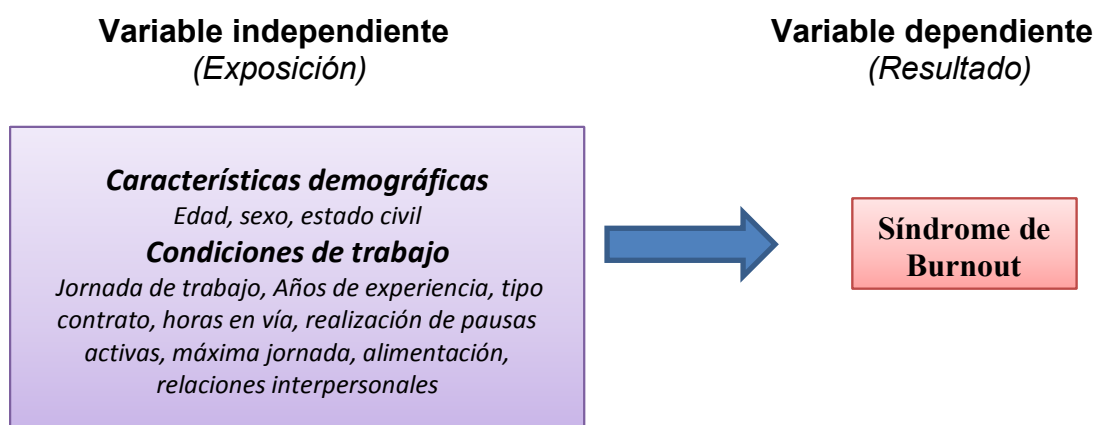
Variable independiente
(Exposición)

Variable dependiente
(Resultado)

Características demográficas
Edad, sexo, estado civil
Condiciones de trabajo
Jornada de trabajo, Años de experiencia, tipo contrato, horas en vía, realización de pausas activas, máxima jornada, alimentación, relaciones interpersonales

Síndrome de Burnout